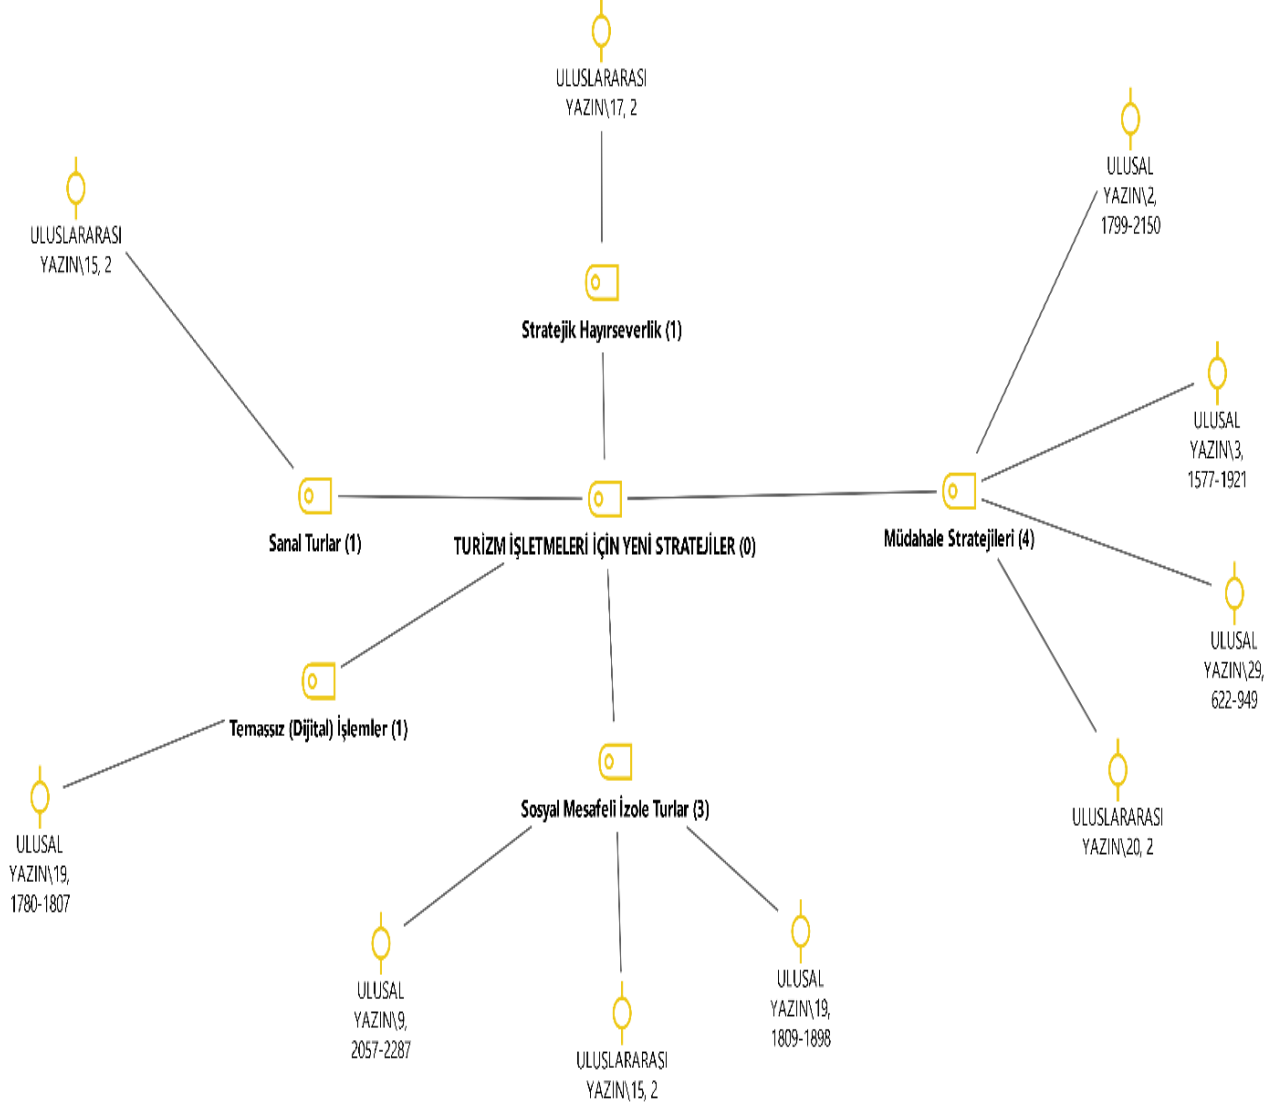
ULUSLARARASI YAZIN\17, 2

ULUSAL YAZIN\2, 1799-2150

ULUSLARARASI YAZIN\15, 2

Stratejik Hayırseverlik (1)

ULUSAL YAZIN\3, 1577-1921

Sanal Turlar (1)

TURİZM İŞLETMELERİ İÇİN YENİ STRATEJİLER (0)

Müdahale Stratejileri (4)

ULUSAL YAZIN\29, 622-949

Temassız (Dijital) İşlemler (1)

ULUSAL YAZIN\19, 1780-1807

Sosyal Mesafeli İzole Turlar (3)

ULUSLARARASI YAZIN\20, 2

ULUSAL YAZIN\9, 2057-2287

ULUSAL YAZIN\19, 1809-1898

ULUSLARARASI YAZIN\15, 2